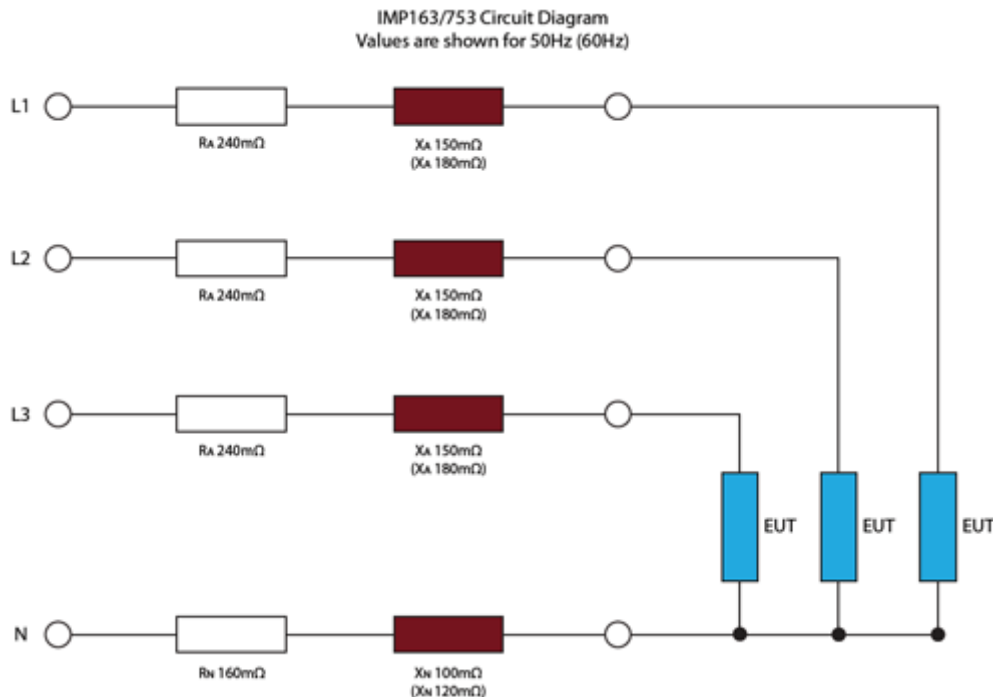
IMP163/753 Circuit Diagram
Values are shown for 50Hz (60Hz)

L1
$R_A$ 240mΩ
$X_A$ 150mΩ
($X_A$ 180mΩ)

L2
$R_A$ 240mΩ
$X_A$ 150mΩ
($X_A$ 180mΩ)

L3
$R_A$ 240mΩ
$X_A$ 150mΩ
($X_A$ 180mΩ)

EUT
EUT
EUT

N
$R_N$ 160mΩ
$X_N$ 100mΩ
($X_N$ 120mΩ)